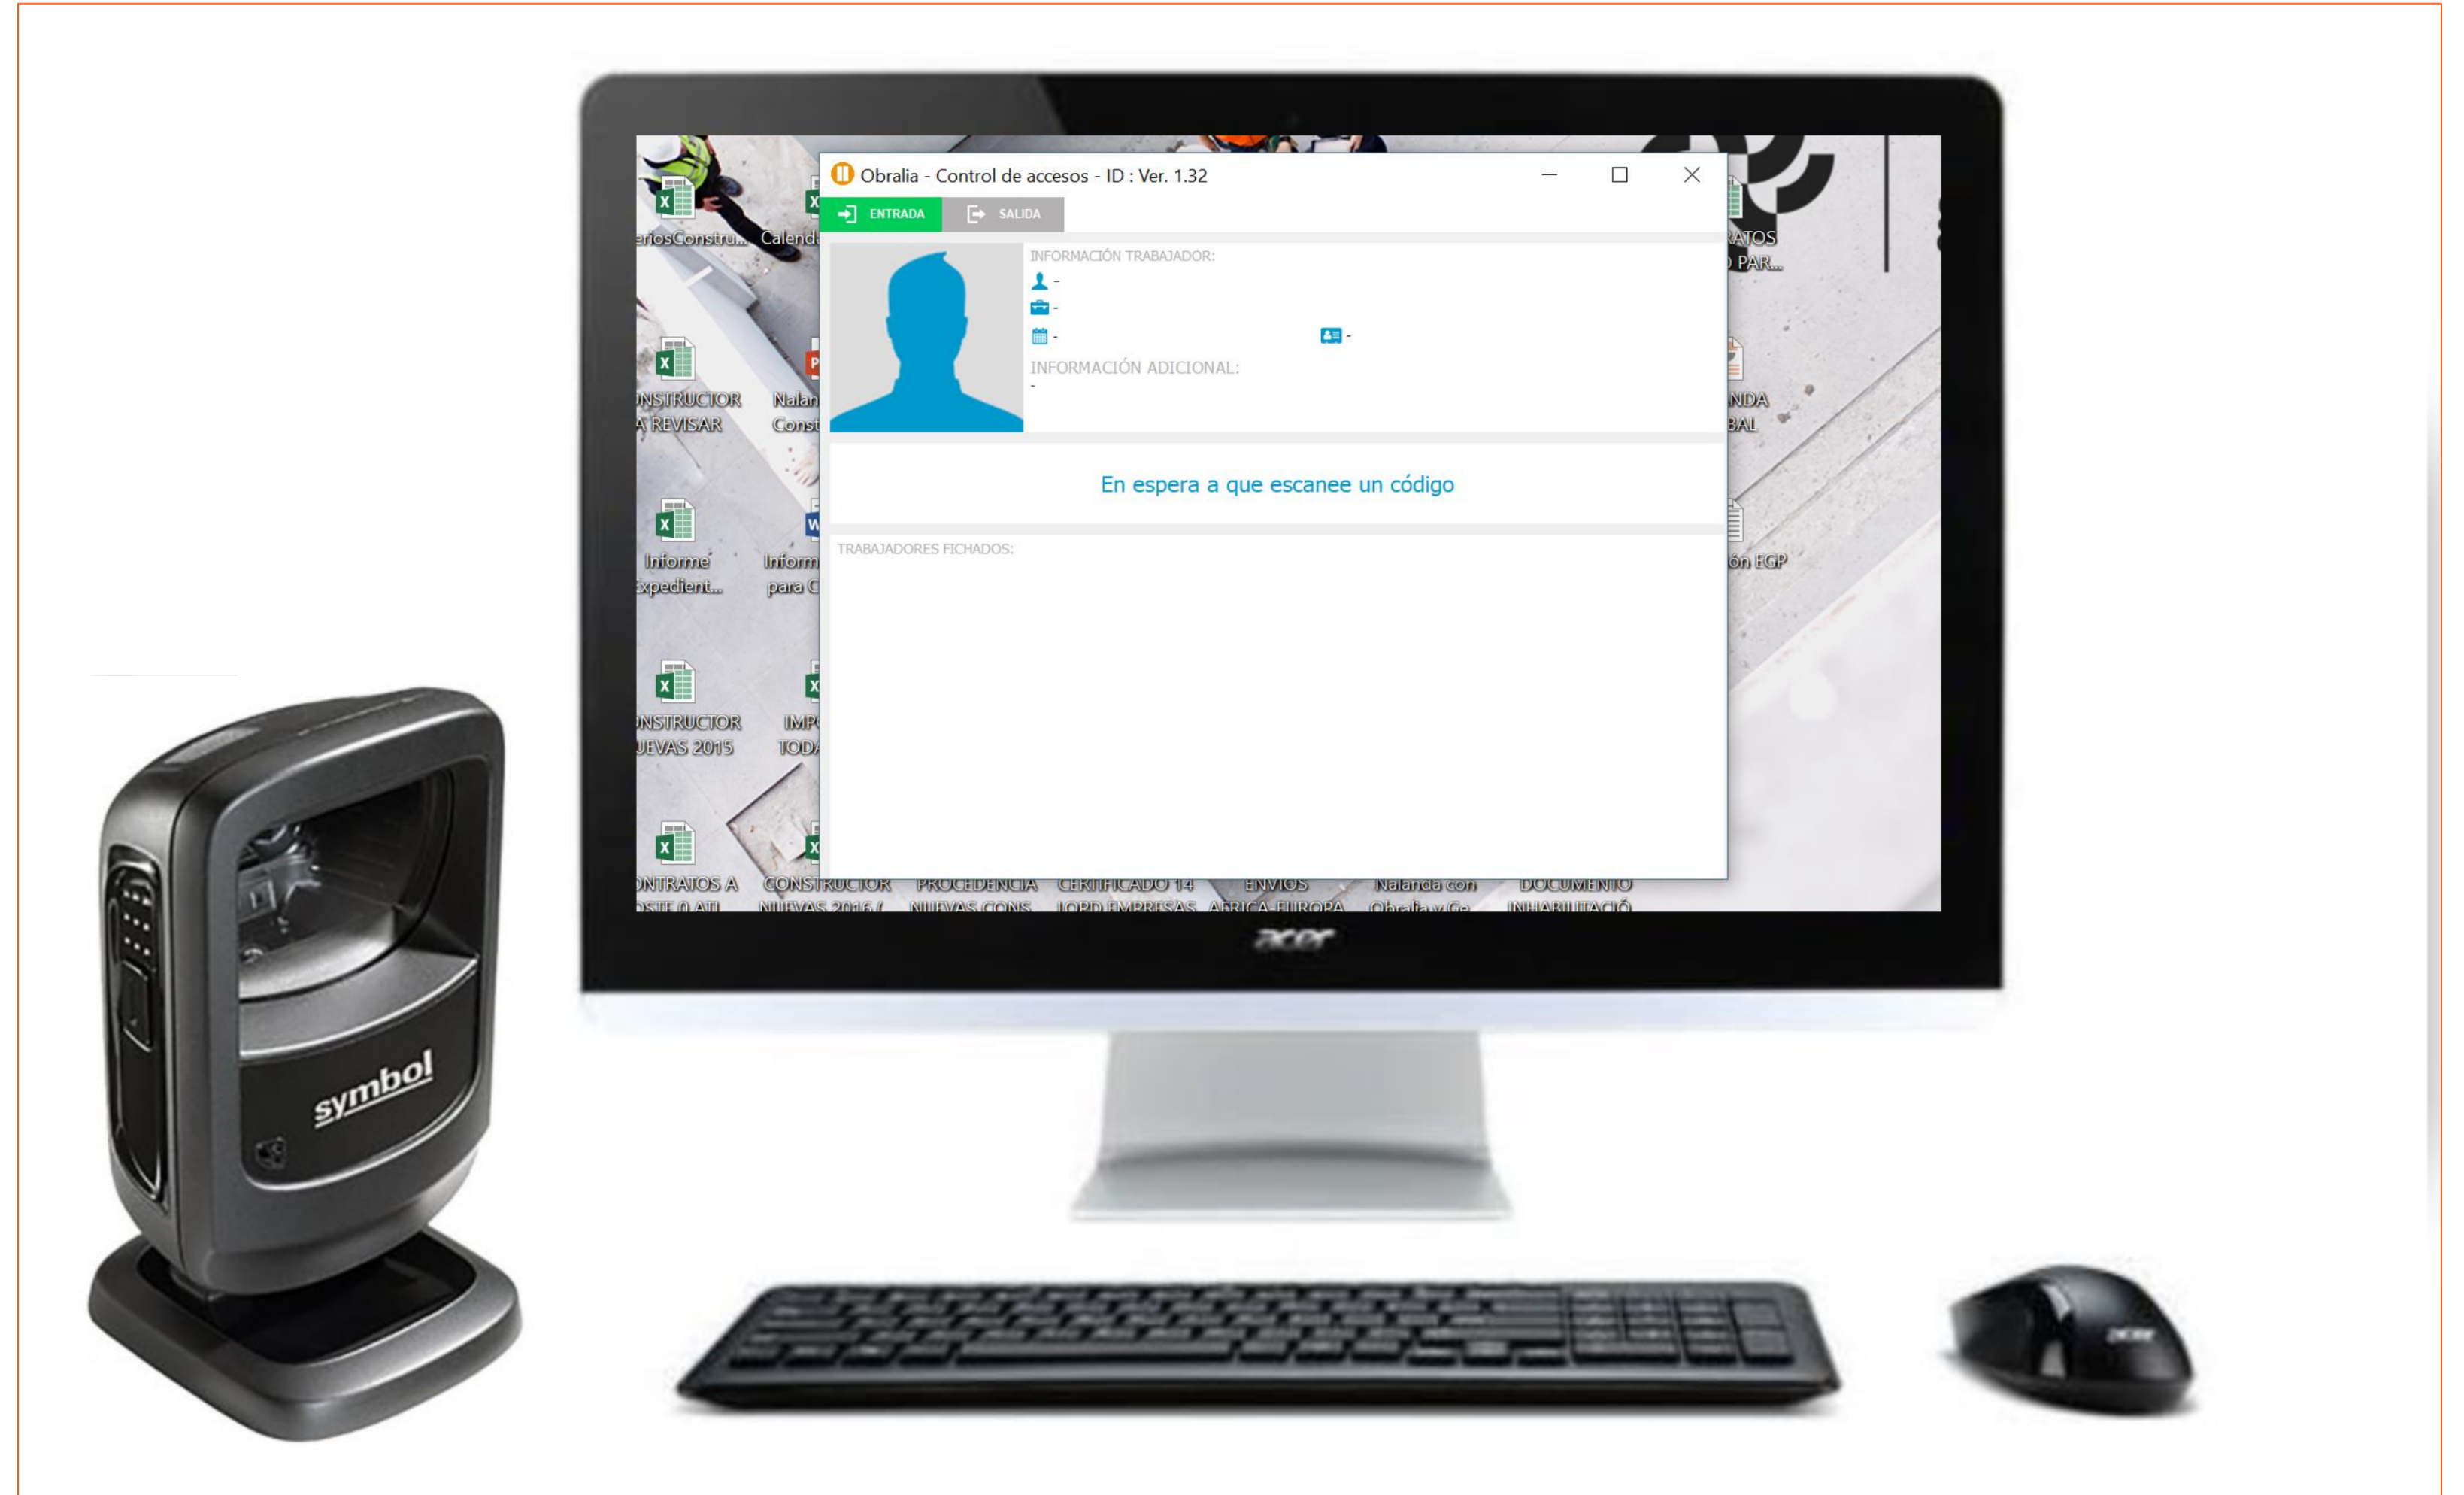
Obralia - Control de accesos - ID : Ver. 1.32

ENTRADA SALIDA

INFORMACIÓN TRABAJADOR:

-

-

-

-

INFORMACIÓN ADICIONAL:

-

En espera a que escanee un código

TRABAJADORES FICHADOS:

eriosConstru... Calend

NSTRUCTOR A REVISAR Nalan Const

Informe Expedient... Inform para C

NSTRUCTOR UEVAS 2015 IMP TOD

NTRATOS A CONSTRUCTOR PROCEDENCIA CERTIFICADO 14 ENVIOS Nalanda con DOCUMENTO

RATOS PAR...

NDA BAL

ón EGP

acer

symbol